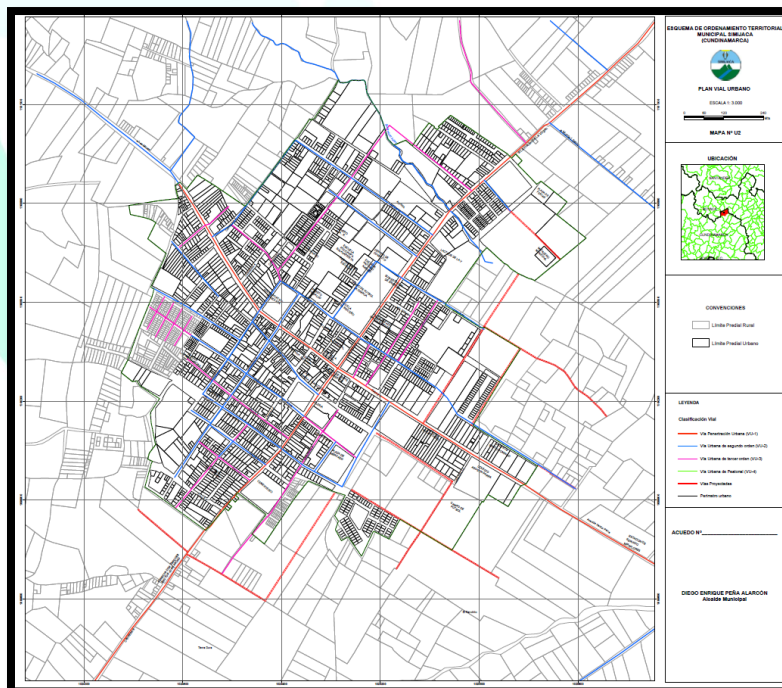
ESQUEMA DE ORDENAMIENTO TERRITORIAL
MUNICIPAL SIMIJACA
(CUNDINAMARCA)

PLAN VIAL URBANO

ESCALA 1: 5.000

MAPA Nº U2

UBICACIÓN

CONVENCIONES

Límite Predial Rural

Límite Predial Urbano

LEYENDA

Clasificación Vial

Vía Penetración Urbana (VU-1)

Vía Urbana de segundo orden (VU-2)

Vía Urbana de tercer orden (VU-3)

Vía Urbana de Peatonal (VU-4)

Vías Proyectadas

Perímetro urbano

ACUERDO Nº

DIEGO ENRIQUE PEÑA ALARCÓN
Alcalde Municipal